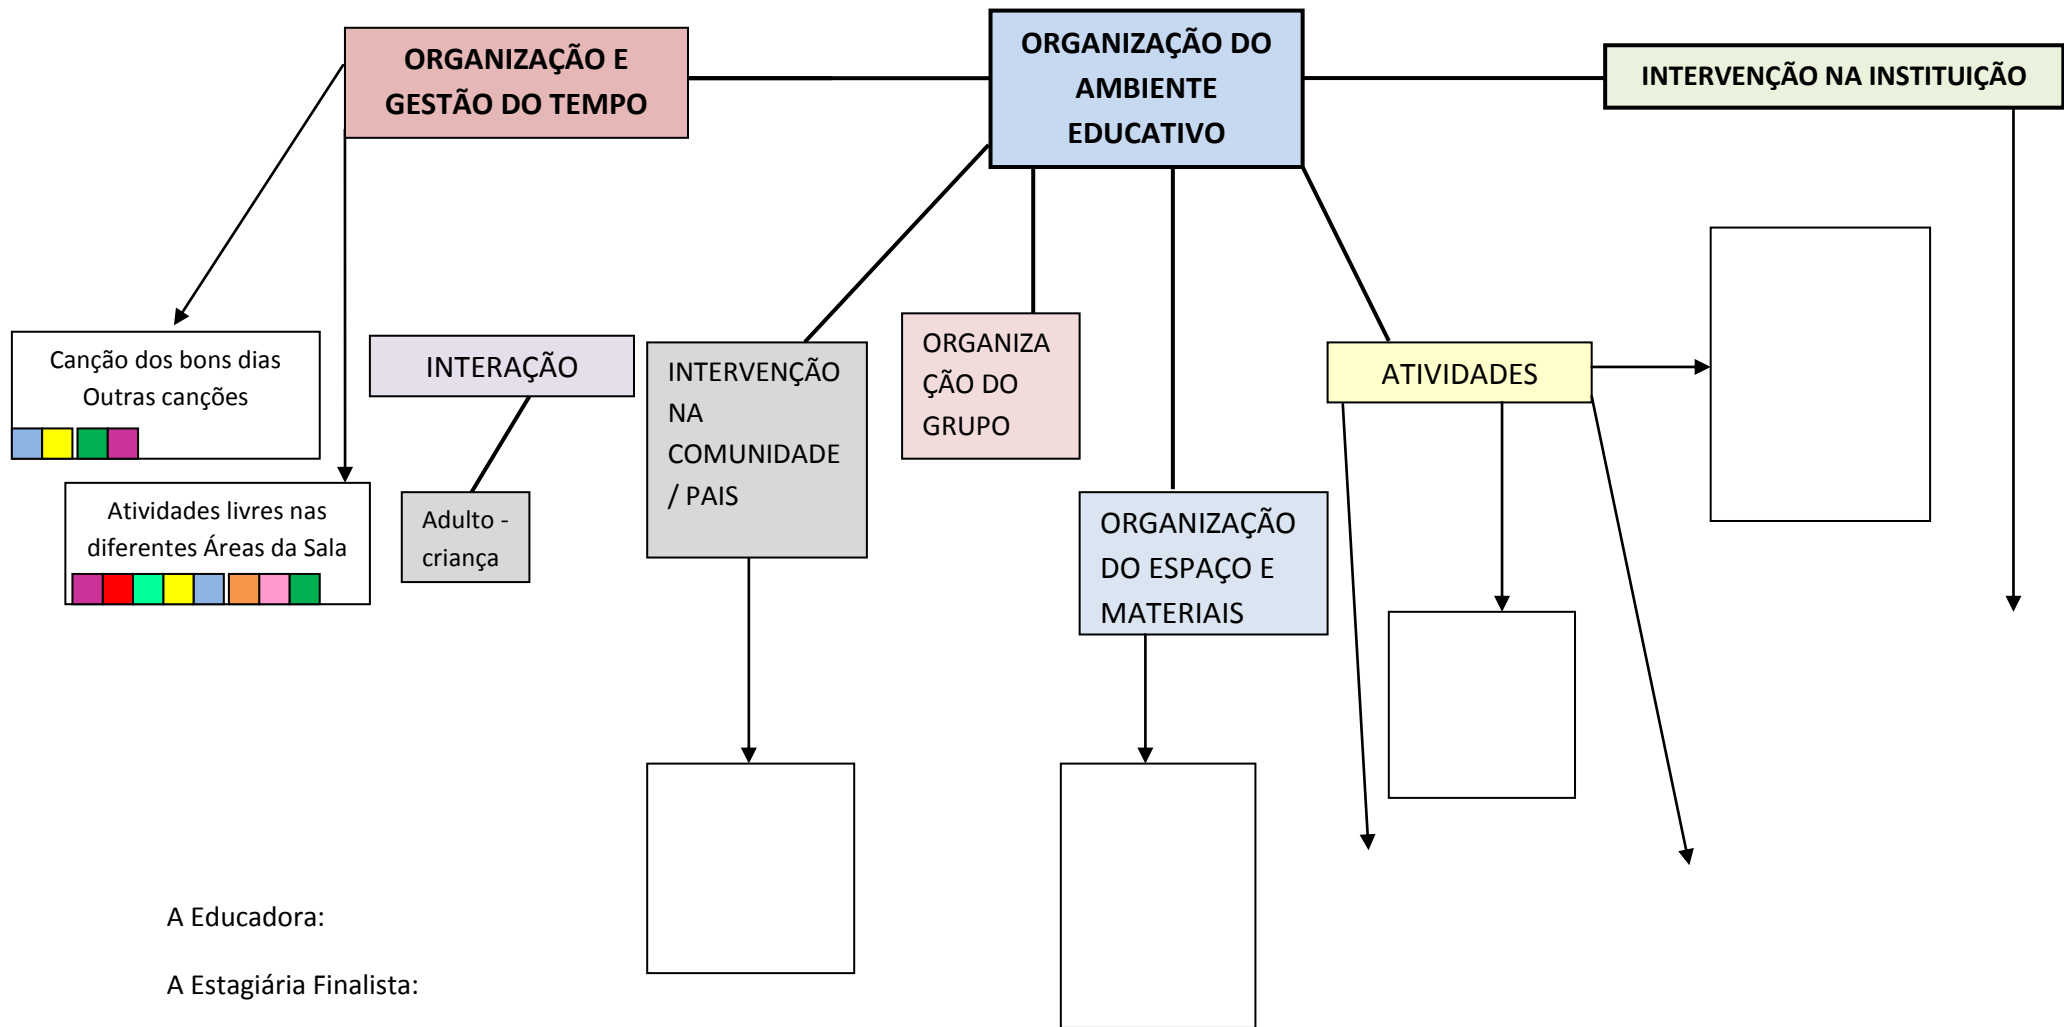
ORGANIZAÇÃO E GESTÃO DO TEMPO

ORGANIZAÇÃO DO AMBIENTE EDUCATIVO

INTERVENÇÃO NA INSTITUIÇÃO

Canção dos bons dias
Outras canções

Atividades livres nas diferentes Áreas da Sala

INTERAÇÃO

Adulto - criança

INTERVENÇÃO NA COMUNIDADE / PAIS

ORGANIZAÇÃO DO GRUPO

ORGANIZAÇÃO DO ESPAÇO E MATERIAIS

ATIVIDADES

A Educadora:

A Estagiária Finalista: